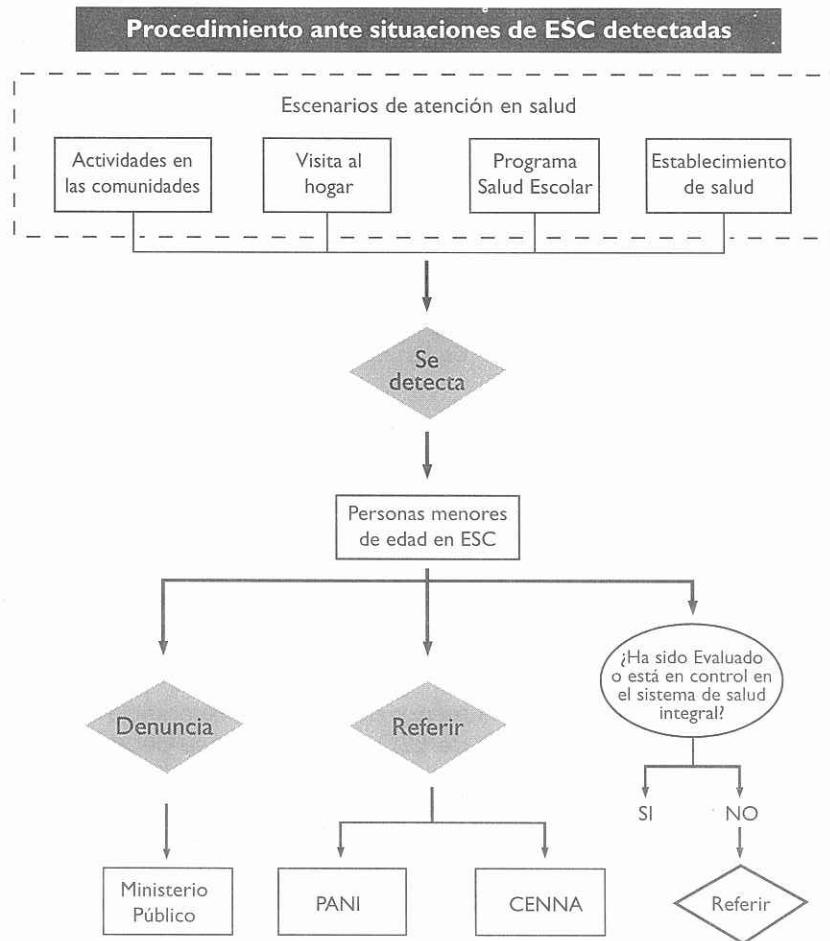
Procedimiento ante situaciones de ESC detectadas

Escenarios de atención en salud

Actividades en las comunidades

Visita al hogar

Programa Salud Escolar

Establecimiento de salud

Se detecta

Personas menores de edad en ESC

Denuncia

Referir

¿Ha sido Evaluado o está en control en el sistema de salud integral?

SI

NO

Ministerio Público

PANI

CENNA

Referir